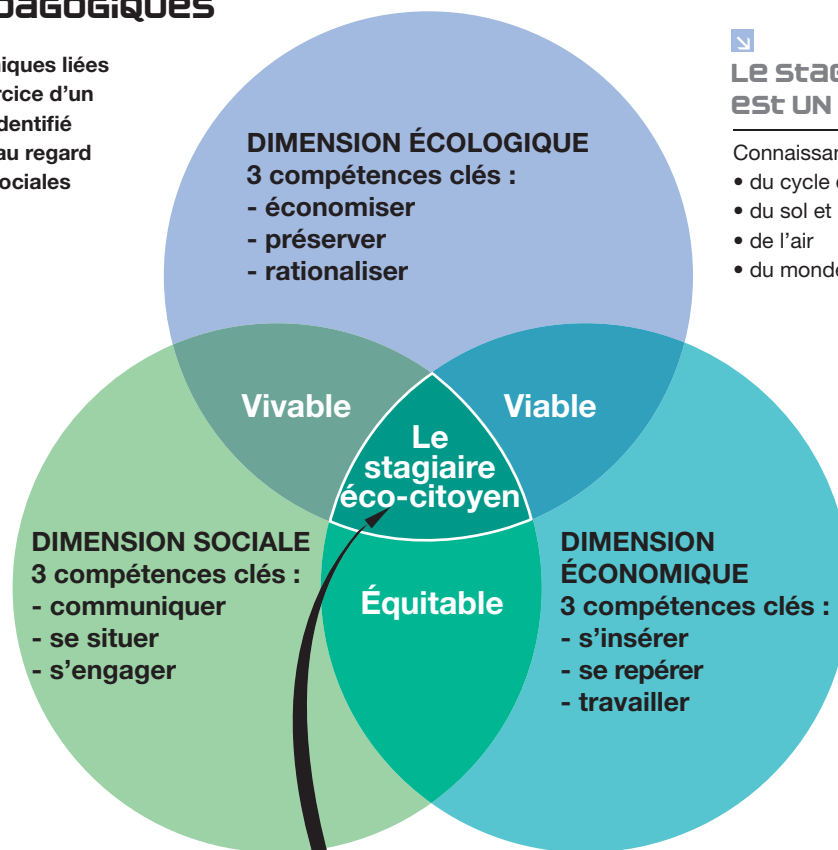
DAGOGIQUES

iques liées
rcice d'un
dentifié
au regard
ociales

DIMENSION ÉCOLOGIQUE
3 compétences clés :
- économiser
- préserver
- rationaliser

Vivable

Viable

Le stagiaire éco-citoyen

DIMENSION SOCIALE
3 compétences clés :
- communiquer
- se situer
- s'engager

Équitable

DIMENSION ÉCONOMIQUE
3 compétences clés :
- s'insérer
- se repérer
- travailler

Le stag
est UN

Connaissan
• du cycle
• du sol et
• de l'air
• du monde